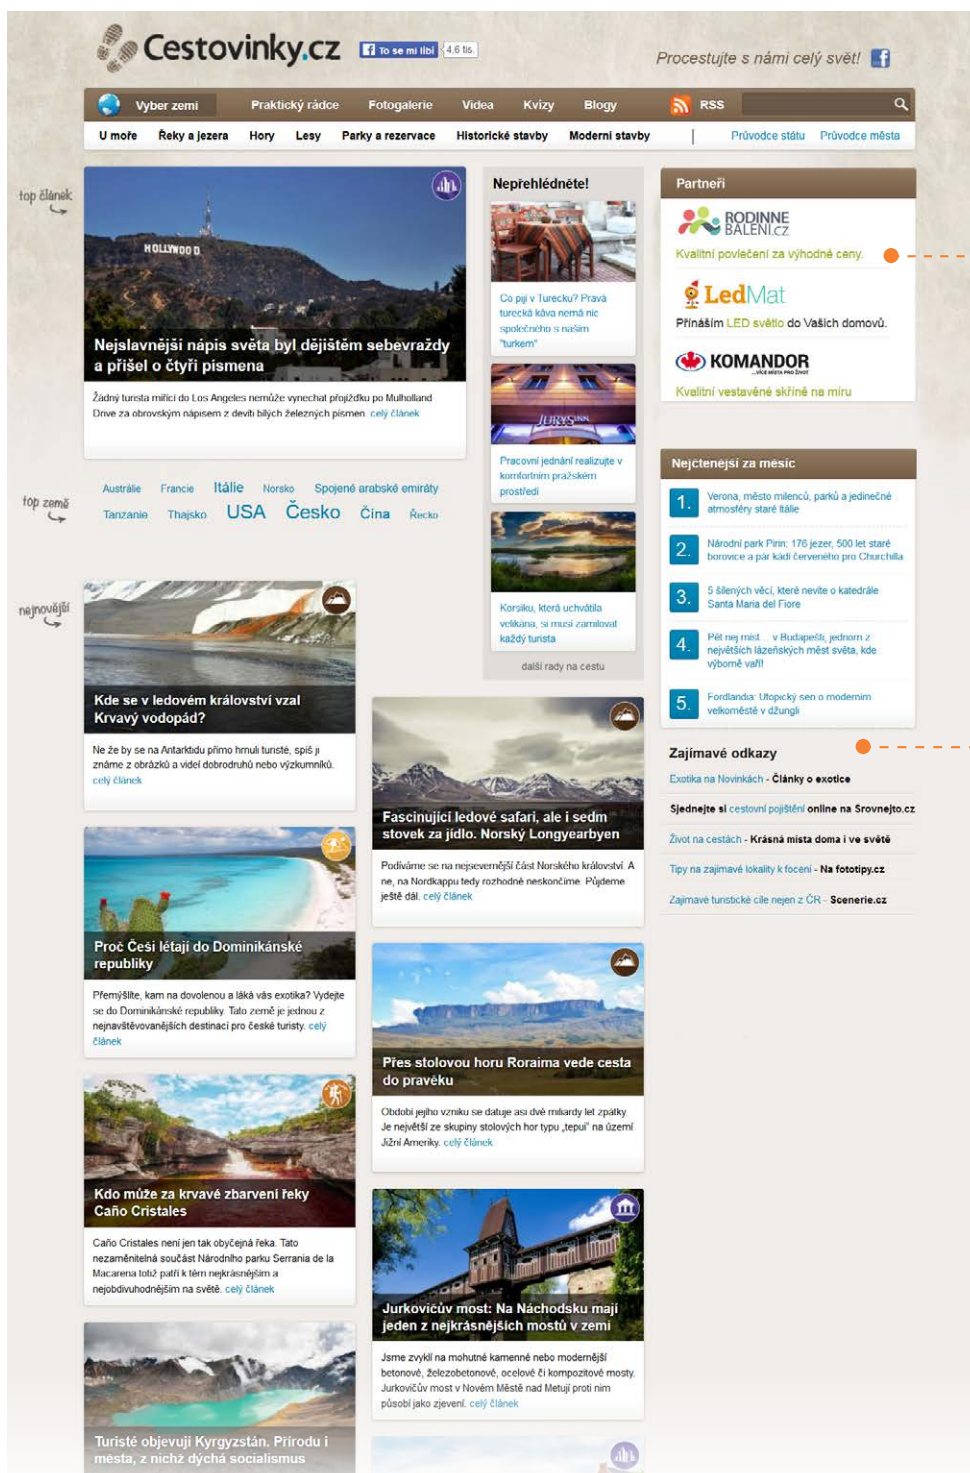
Cestovinky.cz To se mi líbí 4,6 tis.

Procestujte s námi celý svět!

Vyber zemi Praktický rádce Fotogalerie Videa Kvízy Blogy RSS

U moře Řeky a jezera Hory Lesy Parky a rezervace Historické stavby Moderní stavby | Průvodce státu Průvodce města

top článek

HOLLYWOOD

Nejslavnější nápis světa byl dějištěm sebevraždy a přišel o čtyři písmena

Žádný turista mířící do Los Angeles nemůže vynechat projížďku po Mulholland Drive za obrovským nápisem z devíti bílých železných písmen. celý článek

Nepřehlédněte!

Co pijí v Turecku? Pravá turecká káva nemá nic společného s naším "turkem"

JURYS INN

Pracovní jednání realizujte v komfortním pražském prostředí

Korsiku, která uchvátila velikána, si musí zamilovat každý turista

další rady na cestu

Partneři

RODINNÉ BALENÍ.cz

Kvalitní povlečení za výhodné ceny.

LedMat

Přinášíme LED světlo do Vašich domovů.

KOMANDOR VÍCE MÍSTA PRO ŽIVOT

Kvalitní vestavěné skříně na míru

top země

Austrálie Francie Itálie Norsko Spojené arabské emiráty Tanzanie Thajsko USA Česko Čína Řecko

Nejčtenější za měsíc

1. Verona, město milenců, parků a jedinečné atmosféry staré Itálie

2. Národní park Pirin: 176 jezer, 500 let staré borovice a pár kádí červeného pro Churchilla

3. 5 šílených věcí, které nevíte o katedrále Santa Maria del Fiore

4. Pět nej míst ... v Budapešti, jednom z největších lázeňských měst světa, kde vyborně vaří!

5. Fordlandia: Utopický sen o modernim velkoměstě v džungli

nejnovější

Kde se v ledovém království vzal Krvavý vodopád?

Ne že by se na Antarktidu přímo hrnuli turisté, spíš ji známe z obrázků a vídeí dobrodruhů nebo výzkumníků. celý článek

Fascinující ledové safari, ale i sedm stovek za jídlo. Norský Longyearbyen

Podíváme se na nejsevernější část Norského království. A ne, na Nordkappu tedy rozhodně neskončíme. Půjdeme ještě dál. celý článek

Zajímavé odkazy

Exotika na Novinkách - Články o exotice

Sjednejte si cestovní pojištění online na Srovnejto.cz

Život na cestách - Krásná místa doma i ve světě

Tipy na zajímavé lokality k focení - Na fototipy.cz

Zajímavé turistické cíle nejen z ČR - Scenerie.cz

Proč Češi létají do Dominikánské republiky

Přemýšlíte, kam na dovolenou a láká vás exotika? Vydejte se do Dominikánské republiky. Tato země je jednou z nejnavštěvovanějších destinací pro české turisty. celý článek

Přes stolovou horu Roraima vede cesta do pravěku

Období jejího vzniku se datuje asi dvě miliardy let zpátky. Je největší ze skupiny stolových hor typu „tepui" na území Jižní Ameriky. celý článek

Kdo může za krvavé zbarvení řeky Caño Cristales

Caño Cristales není jen tak obyčejná řeka. Tato nezaměnitelná součást Národního parku Serrania de la Macarena totiž patří k těm nejkrásnějším a nejobdivuhodnějším na světě. celý článek

Jurkovičův most: Na Náchodsku mají jeden z nejkrásnějších mostů v zemi

Jsme zvyklí na mohutné kamenné nebo modernější betonové, železobetonové, ocelové či kompozitové mosty. Jurkovičův most v Novém Městě nad Metují proti nim působí jako zjevení. celý článek

Turisté objevují Kyrgyzstán. Přírodu i města, z nichž dýchá socialismus